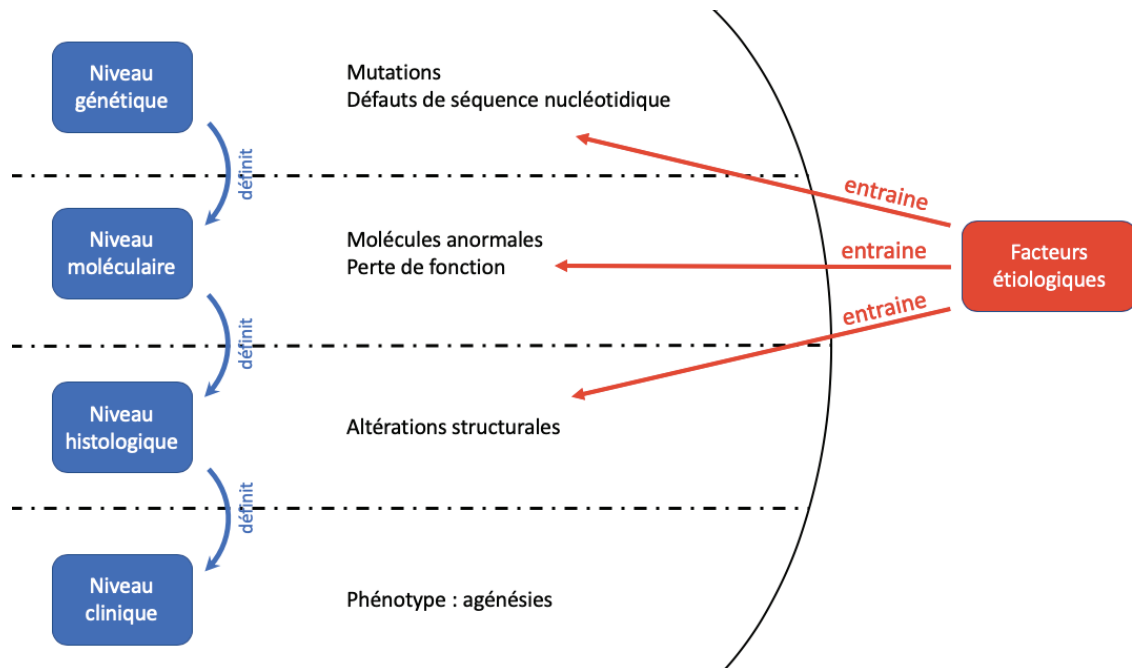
Niveau génétique

Mutations
Défauts de séquence nucléotidique

définit

entraine

Niveau moléculaire

Molécules anormales
Perte de fonction

entraine

Facteurs étiologiques

entraine

définit

Niveau histologique

Altérations structurales

définit

Niveau clinique

Phénotype : agénésies